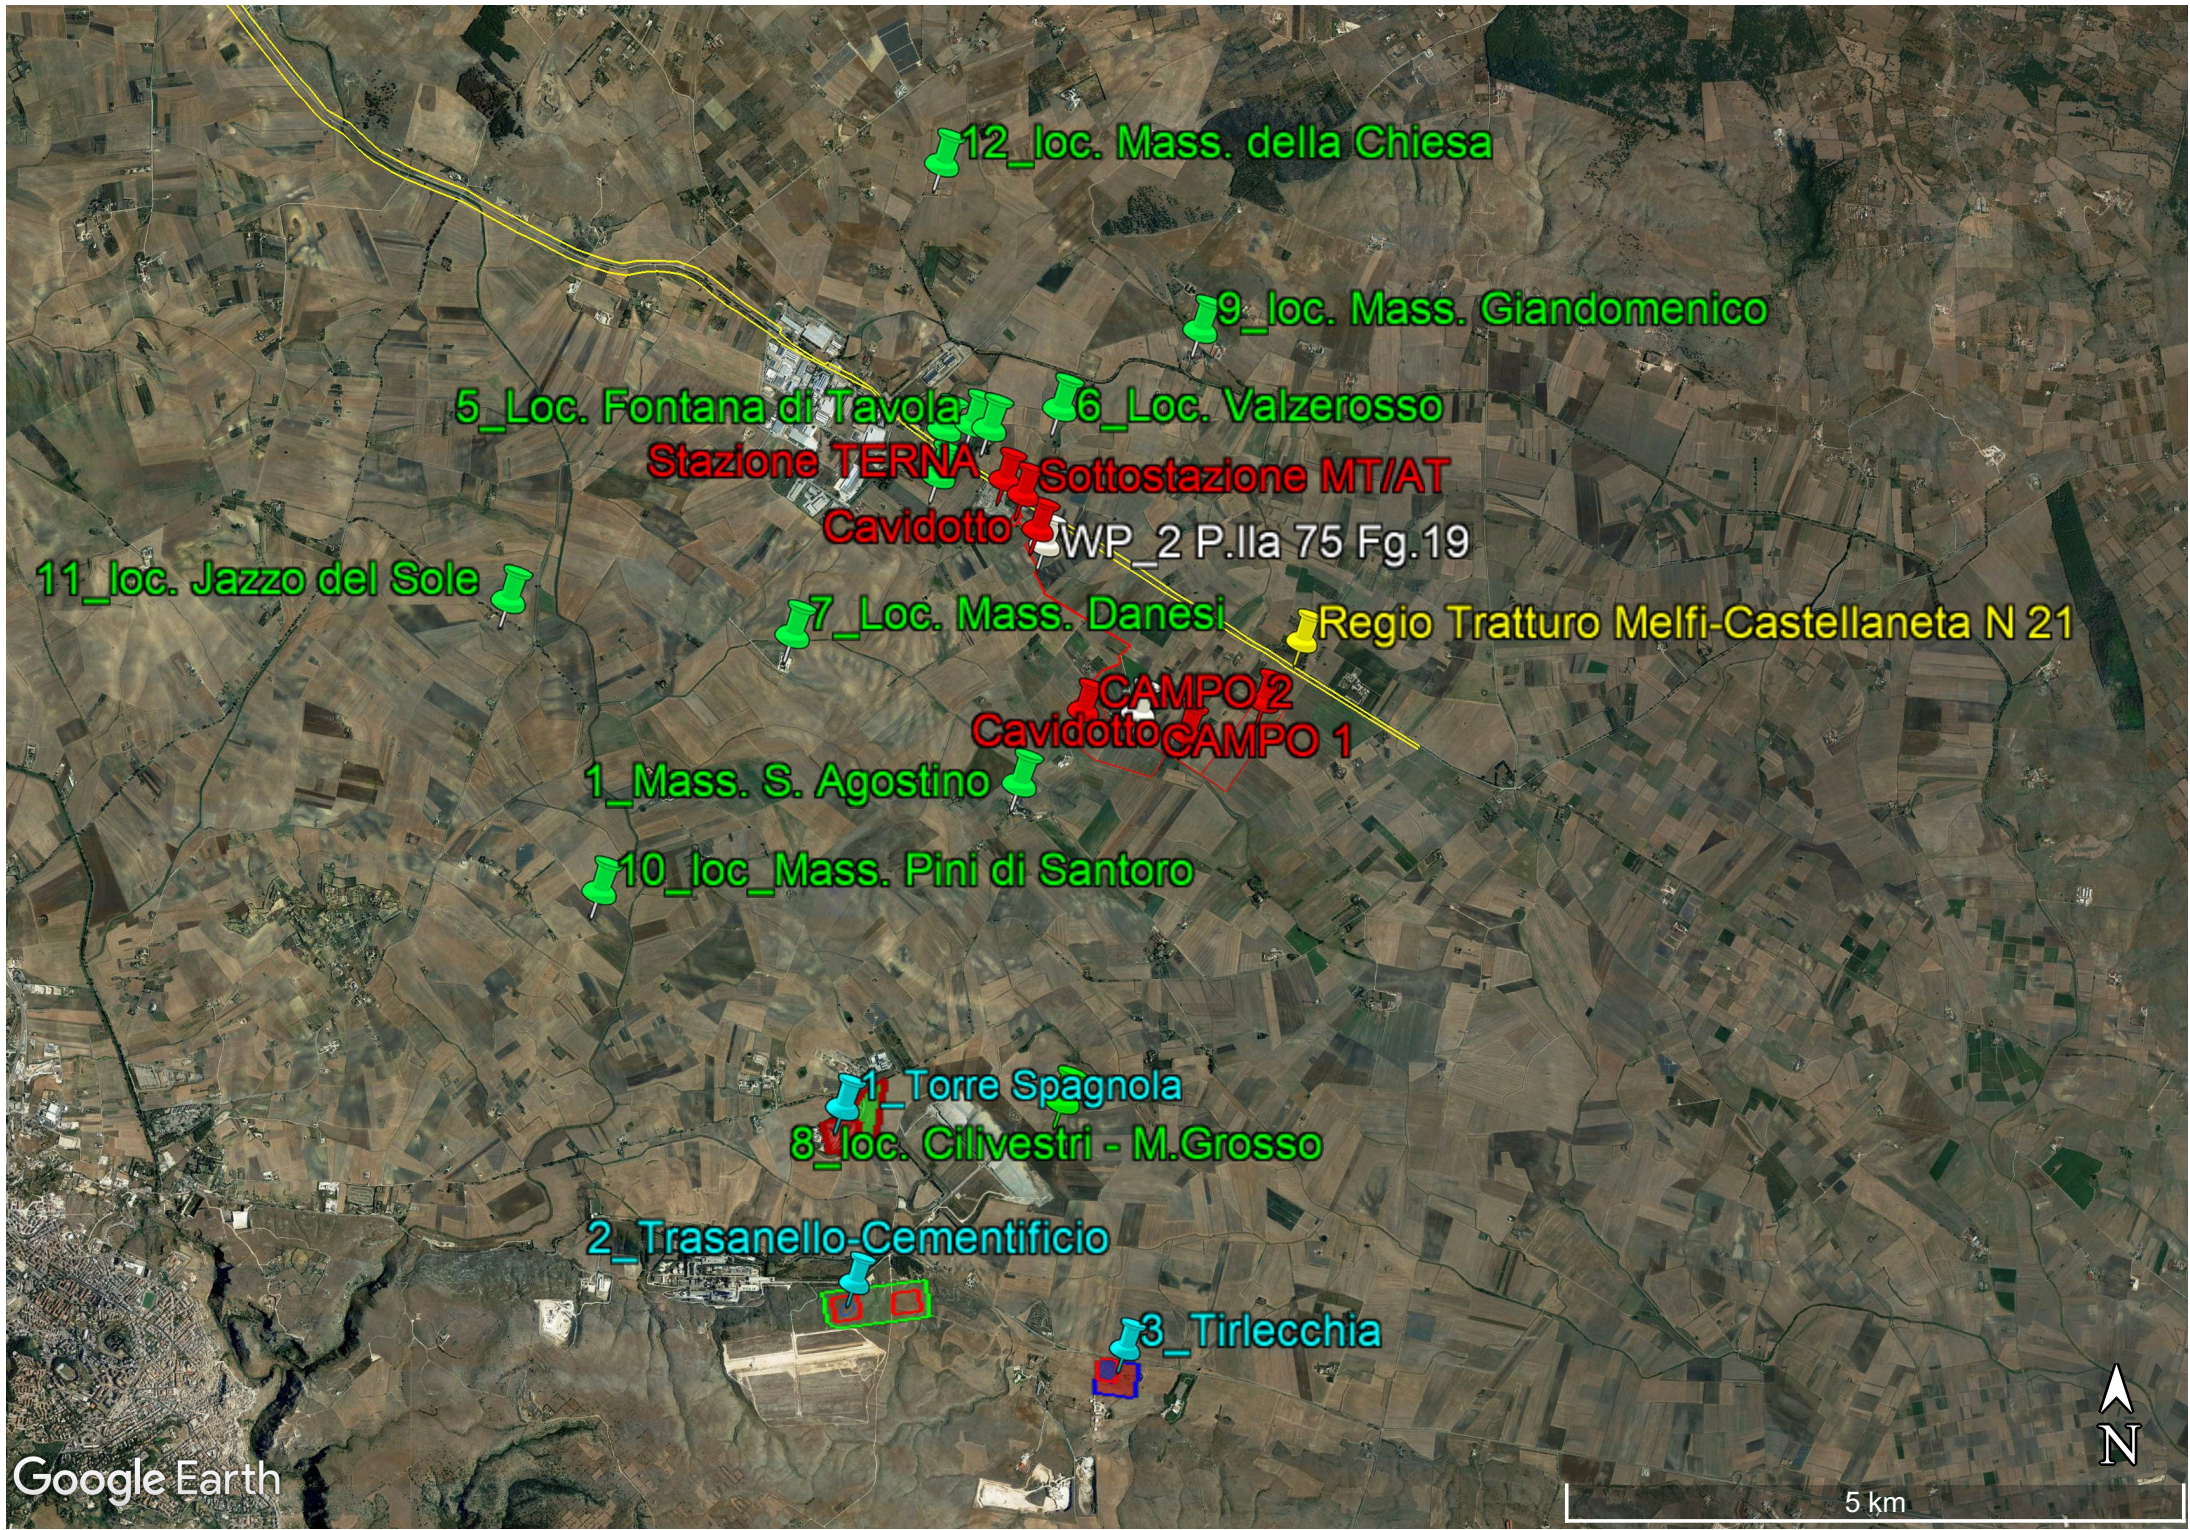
12_loc. Mass. della Chiesa

9_loc. Mass. Giandomenico

5_Loc. Fontana di Tavola

6_Loc. Valzerosso

Stazione TERNA

Sottostazione MT/AT

Cavidotto

WP_2 P.lla 75 Fg.19

11_loc. Jazzo del Sole

7_Loc. Mass. Danesi

Regio Tratturo Melfi-Castellaneta N 21

CAMPO 2

Cavidotto

CAMPO 1

1_Mass. S. Agostino

10_loc_Mass. Pini di Santoro

1_Torre Spagnola

8_loc. Cilivestri - M.Grosso

2_Trasanello-Cementificio

3_Tirlecchia

N

Google Earth

5 km